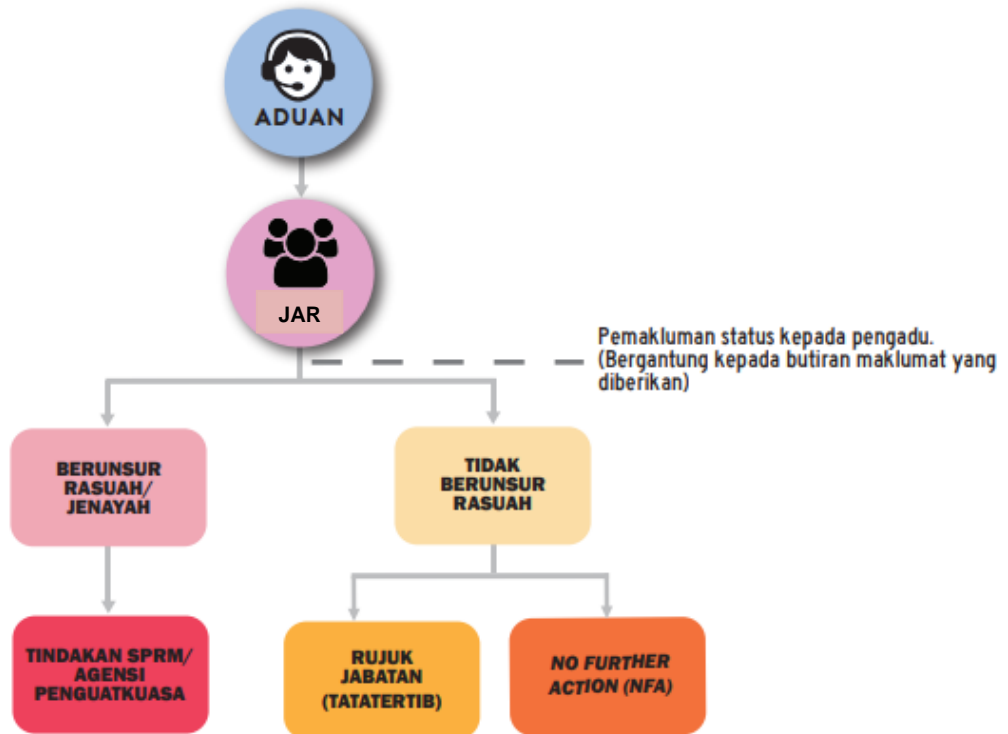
ADUAN

JAR

Pemakluman status kepada pengadu. (Bergantung kepada butiran maklumat yang diberikan)

BERUNSUR RASUAH/ JENAYAH

TIDAK BERUNSUR RASUAH

TINDAKAN SPRM/ AGENSI PENGUATKUASA

RUJUK JABATAN (TATATERTIB)

NO FURTHER ACTION (NFA)